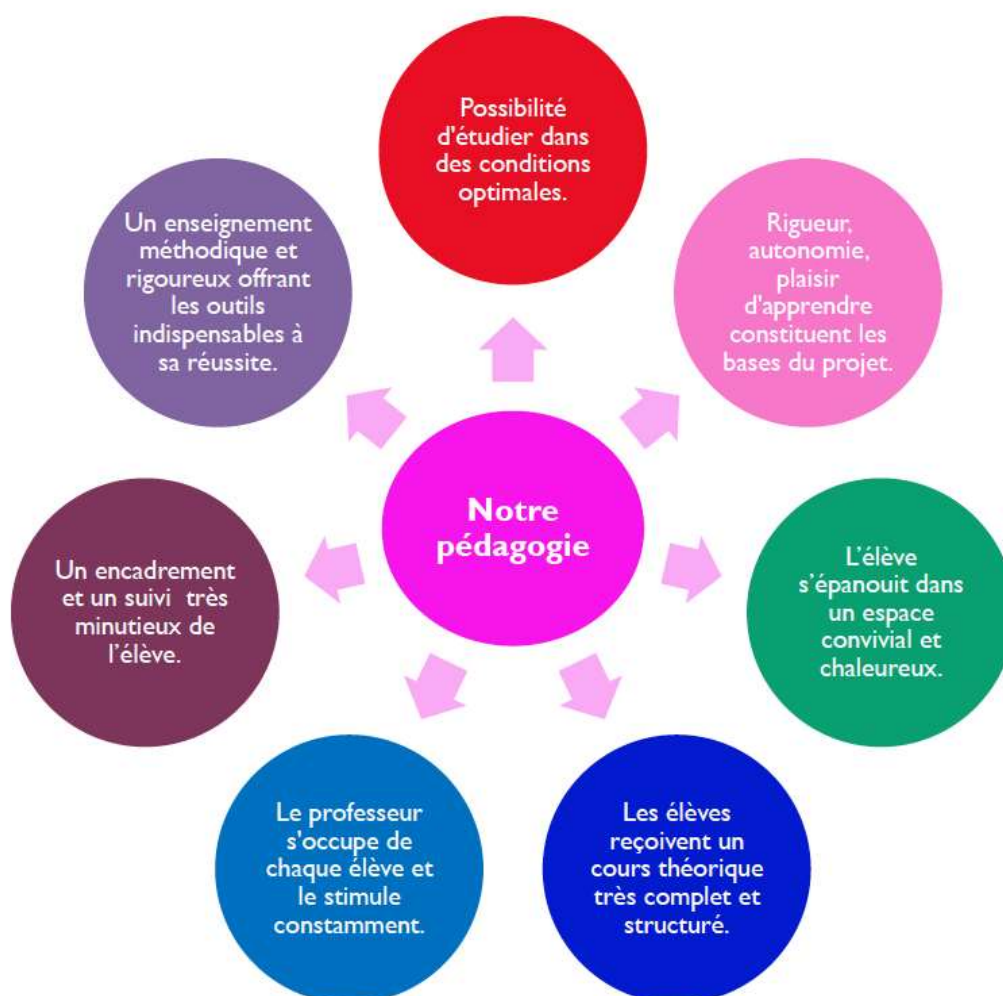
Notre pédagogie

Possibilité d'étudier dans des conditions optimales.

Rigueur, autonomie, plaisir d'apprendre constituent les bases du projet.

L'élève s'épanouit dans un espace convivial et chaleureux.

Les élèves reçoivent un cours théorique très complet et structuré.

Le professeur s'occupe de chaque élève et le stimule constamment.

Un encadrement et un suivi très minutieux de l'élève.

Un enseignement méthodique et rigoureux offrant les outils indispensables à sa réussite.